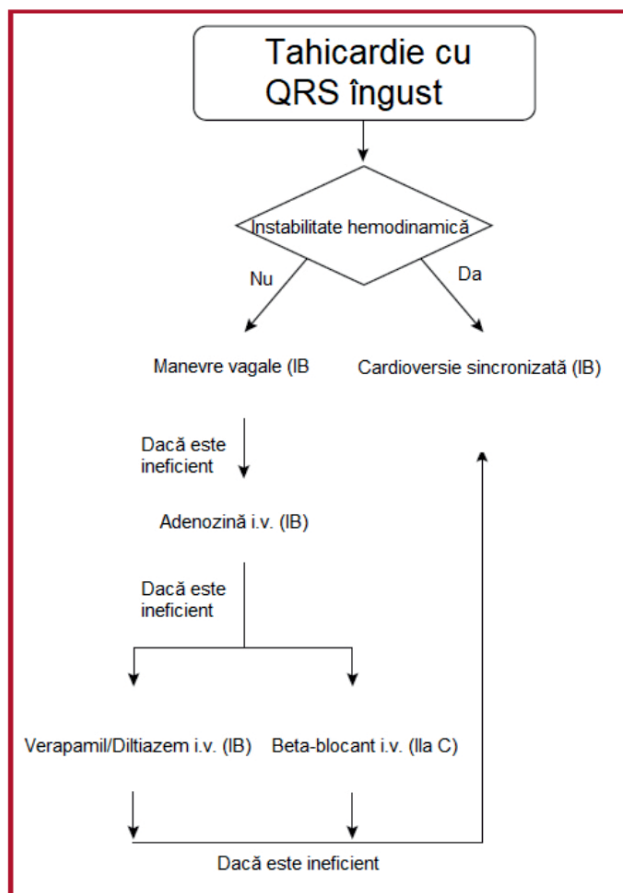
Tahicardie cu QRS îngust

Instabilitate hemodinamică

Nu

Da

Manevre vagale (IB

Cardioversie sincronizată (IB)

Dacă este ineficient

Adenozină i.v. (IB)

Dacă este ineficient

Verapamil/Diltiazem i.v. (IB)

Beta-blocant i.v. (IIa C)

Dacă este ineficient